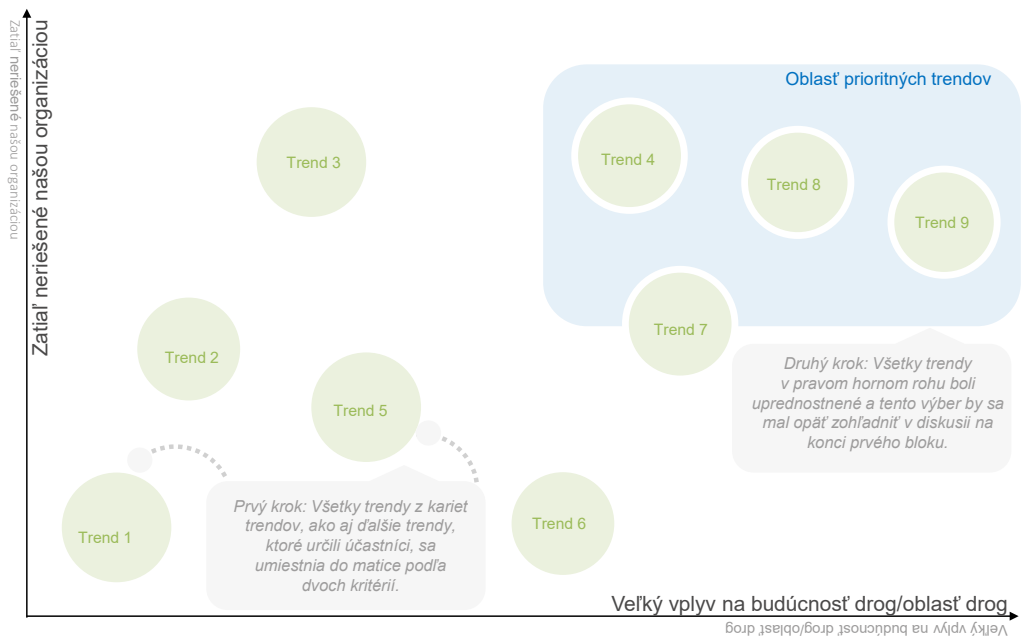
Zatiaľ neriešené našou organizáciou

Zatiaľ neriešené našou organizáciou

Oblasť prioritných trendov

Trend 3

Trend 4

Trend 8

Trend 9

Trend 2

Trend 7

Trend 5

Druhý krok: Všetky trendy v pravom hornom rohu boli uprednostnené a tento výber by sa mal opäť zohľadniť v diskusii na konci prvého bloku.

Trend 1

Prvý krok: Všetky trendy z kariet trendov, ako aj ďalšie trendy, ktoré určili účastníci, sa umiestnia do matice podľa dvoch kritérií.

Trend 6

Veľký vplyv na budúcnosť drog/oblasť drog

Veľký vplyv na budúcnosť drog/oblasť drog